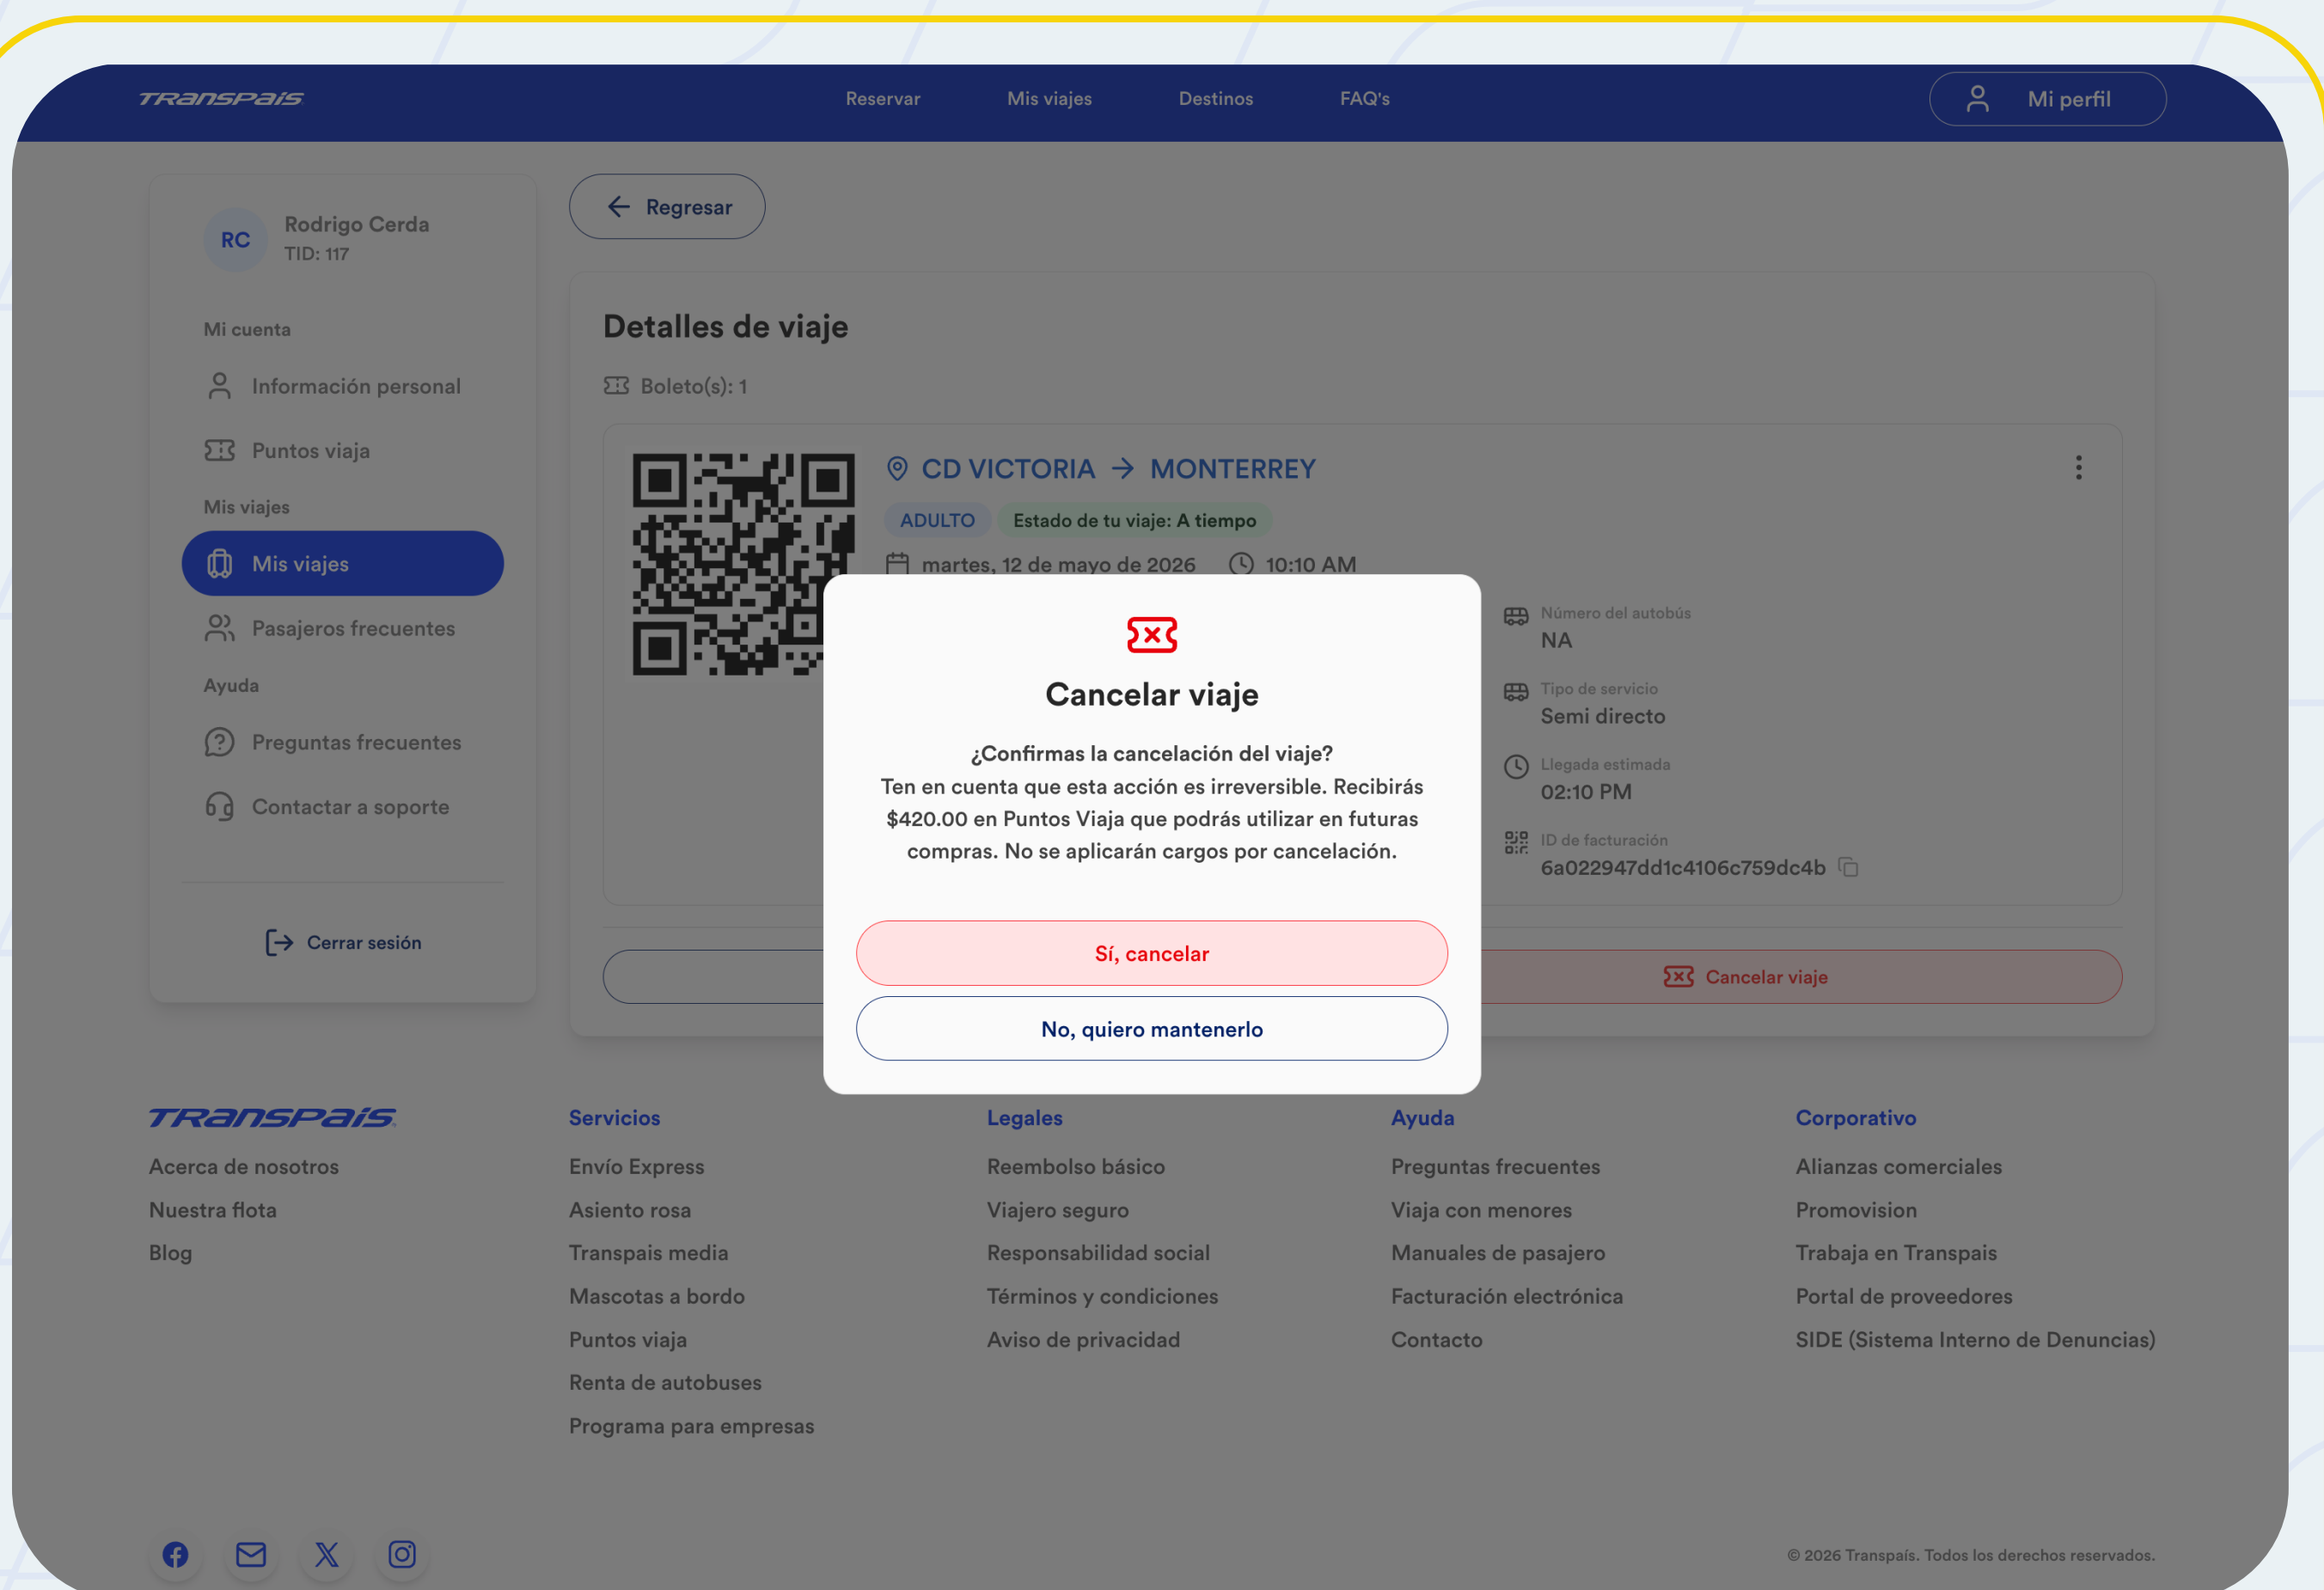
TRANSPAIS

Reservar Mis viajes Destinos FAQ's

Mi perfil

RC Rodrigo Cerda
TID: 117

Mi cuenta
Información personal
Puntos viaja
Mis viajes
Mis viajes
Pasajeros frecuentes
Ayuda
Preguntas frecuentes
Contactar a soporte

Cerrar sesión

Regresar

Detalles de viaje

Boleto(s): 1

CD VICTORIA → MONTERREY

ADULTO Estado de tu viaje: A tiempo

martes, 12 de mayo de 2026 10:10 AM

Número del autobús
NA

Tipo de servicio
Semi directo

Llegada estimada
02:10 PM

ID de facturación
6a022947dd1c4106c759dc4b

Cancelar viaje

Cancelar viaje

¿Confirmas la cancelación del viaje?
Ten en cuenta que esta acción es irreversible. Recibirás $420.00 en Puntos Viaja que podrás utilizar en futuras compras. No se aplicarán cargos por cancelación.

Sí, cancelar

No, quiero mantenerlo

TRANSPAIS
Acerca de nosotros
Nuestra flota
Blog

Servicios
Envío Express
Asiento rosa
Transpais media
Mascotas a bordo
Puntos viaja
Renta de autobuses
Programa para empresas

Legales
Reembolso básico
Viajero seguro
Responsabilidad social
Términos y condiciones
Aviso de privacidad

Ayuda
Preguntas frecuentes
Viaja con menores
Manuales de pasajero
Facturación electrónica
Contacto

Corporativo
Alianzas comerciales
Promovision
Trabaja en Transpais
Portal de proveedores
SIDE (Sistema Interno de Denuncias)

© 2026 Transpaís. Todos los derechos reservados.